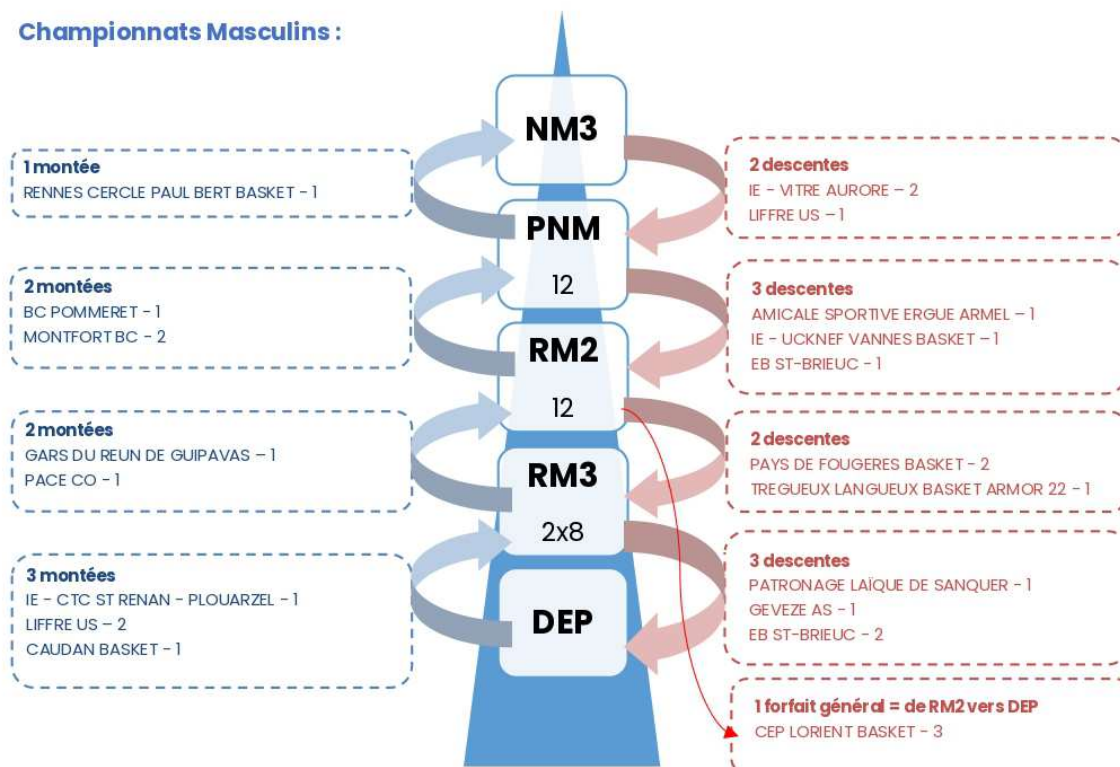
Championnats Masculins :

NM3

1 montée
RENNES CERCLE PAUL BERT BASKET - 1

2 descentes
IE - VITRE AURORE – 2
LIFFRE US – 1

PNM

12

2 montées
BC POMMERET - 1
MONTFORT BC - 2

3 descentes
AMICALE SPORTIVE ERGUE ARMEL – 1
IE - UCKNEF VANNES BASKET – 1
EB ST-BRIEUC - 1

RM2

12

2 montées
GARS DU REUN DE GUIPAVAS – 1
PACE CO - 1

2 descentes
PAYS DE FOUGERES BASKET - 2
TREGUEUX LANGUEUX BASKET ARMOR 22 - 1

RM3

2x8

3 montées
IE - CTC ST RENAN - PLOUARZEL - 1
LIFFRE US – 2
CAUDAN BASKET - 1

3 descentes
PATRONAGE LAÏQUE DE SANQUER - 1
GEVEZE AS - 1
EB ST-BRIEUC - 2

DEP

1 forfait général = de RM2 vers DEP
CEP LORIENT BASKET - 3